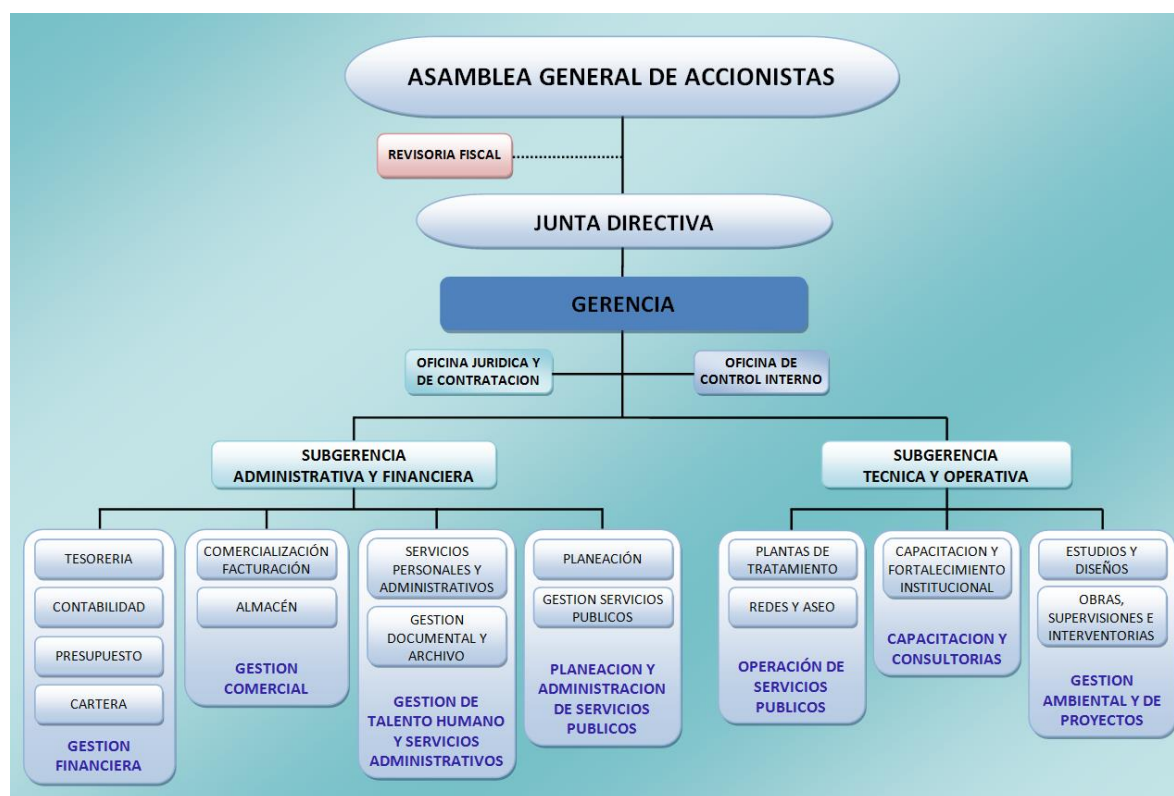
ASAMBLEA GENERAL DE ACCIONISTAS

REVISORIA FISCAL

JUNTA DIRECTIVA

GERENCIA

OFICINA JURIDICA Y DE CONTRATACION

OFICINA DE CONTROL INTERNO

SUBGERENCIA ADMINISTRATIVA Y FINANCIERA

SUBGERENCIA TECNICA Y OPERATIVA

TESORERIA

CONTABILIDAD

PRESUPUESTO

CARTERA

GESTION FINANCIERA

COMERCIALIZACIÓN FACTURACIÓN

ALMACÉN

GESTION COMERCIAL

SERVICIOS PERSONALES Y ADMINISTRATIVOS

GESTION DOCUMENTAL Y ARCHIVO

GESTION DE TALENTO HUMANO Y SERVICIOS ADMINISTRATIVOS

PLANEACIÓN

GESTION SERVICIOS PUBLICOS

PLANEACION Y ADMINISTRACION DE SERVICIOS PUBLICOS

PLANTAS DE TRATAMIENTO

REDES Y ASEO

OPERACIÓN DE SERVICIOS PUBLICOS

CAPACITACION Y FORTALECIMIENTO INSTITUCIONAL

CAPACITACION Y CONSULTORIAS

ESTUDIOS Y DISEÑOS

OBRAS, SUPERVISIONES E INTERVENTORIAS

GESTION AMBIENTAL Y DE PROYECTOS